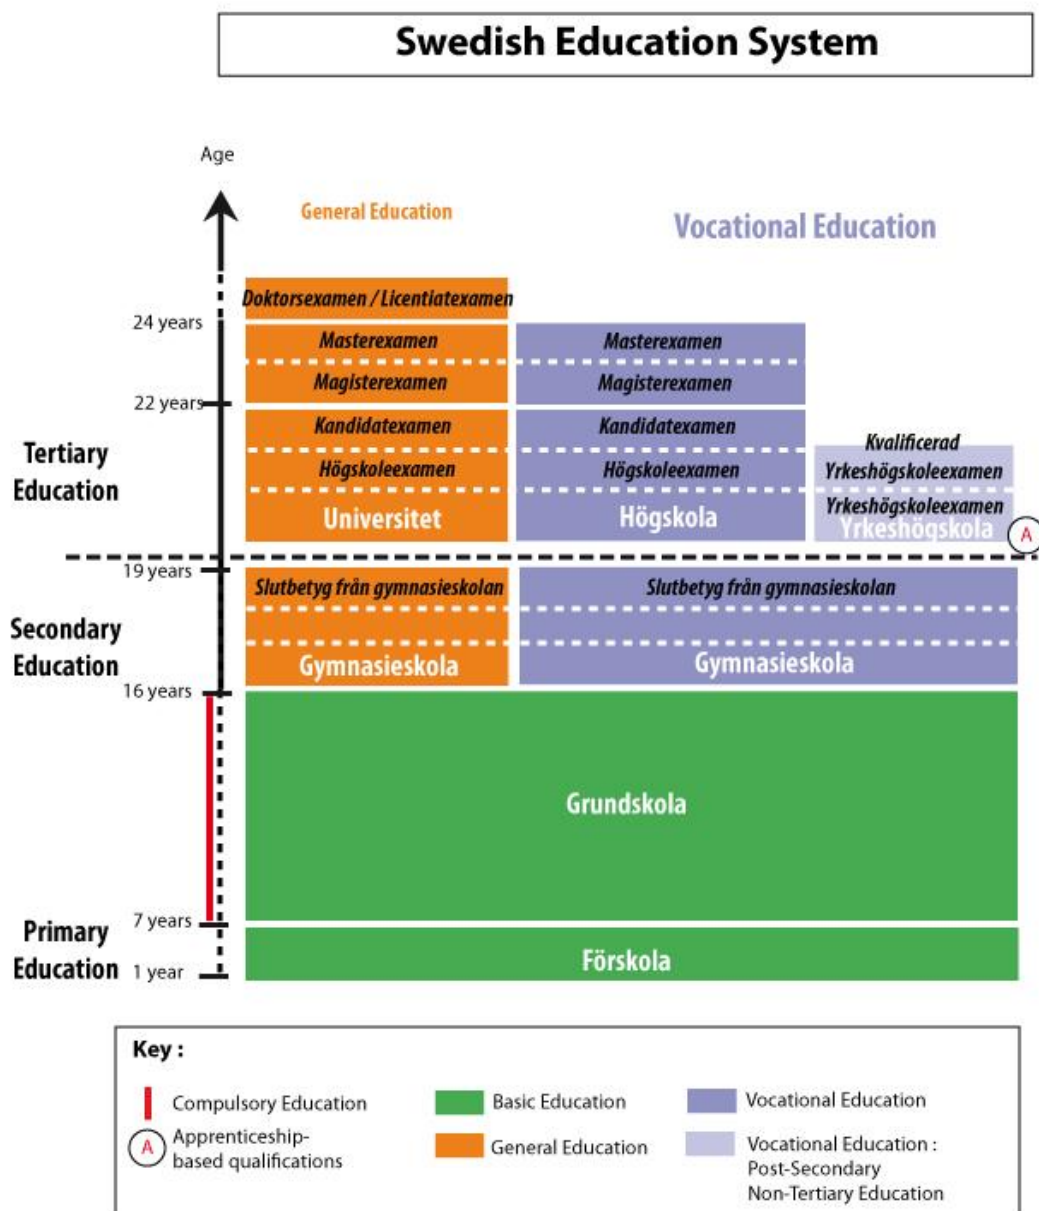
Swedish Education System

Age

General Education

Vocational Education

Doktorsexamen / Licentiatexamen

24 years

Masterexamen

Magisterexamen

Masterexamen

Magisterexamen

22 years

Tertiary Education

Kandidatexamen

Högskoleexamen

Universitet

Kandidatexamen

Högskoleexamen

Högskola

Kvalificerad Yrkeshögskoleexamen

Yrkeshögskoleexamen

Yrkeshögskola

A

19 years

Secondary Education

Slutbetyg från gymnasieskolan

Gymnasieskola

Slutbetyg från gymnasieskolan

Gymnasieskola

16 years

Grundskola

7 years

Primary Education

1 year

Förskola

Key :

Compulsory Education

A Apprenticeship-based qualifications

Basic Education

General Education

Vocational Education

Vocational Education : Post-Secondary Non-Tertiary Education